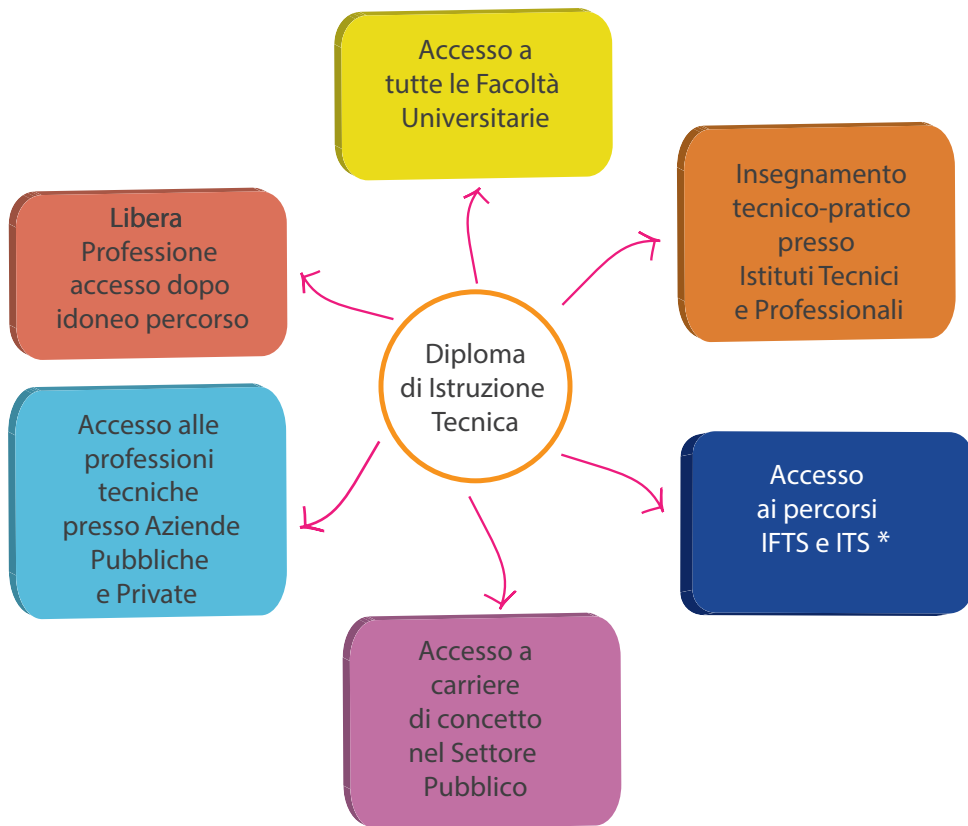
Accesso a tutte le Facoltà Universitarie

Libera Professione accesso dopo idoneo percorso

Insegnamento tecnico-pratico presso Istituti Tecnici e Professionali

Diploma di Istruzione Tecnica

Accesso alle professioni tecniche presso Aziende Pubbliche e Private

Accesso ai percorsi IFTS e ITS *

Accesso a carriere di concetto nel Settore Pubblico